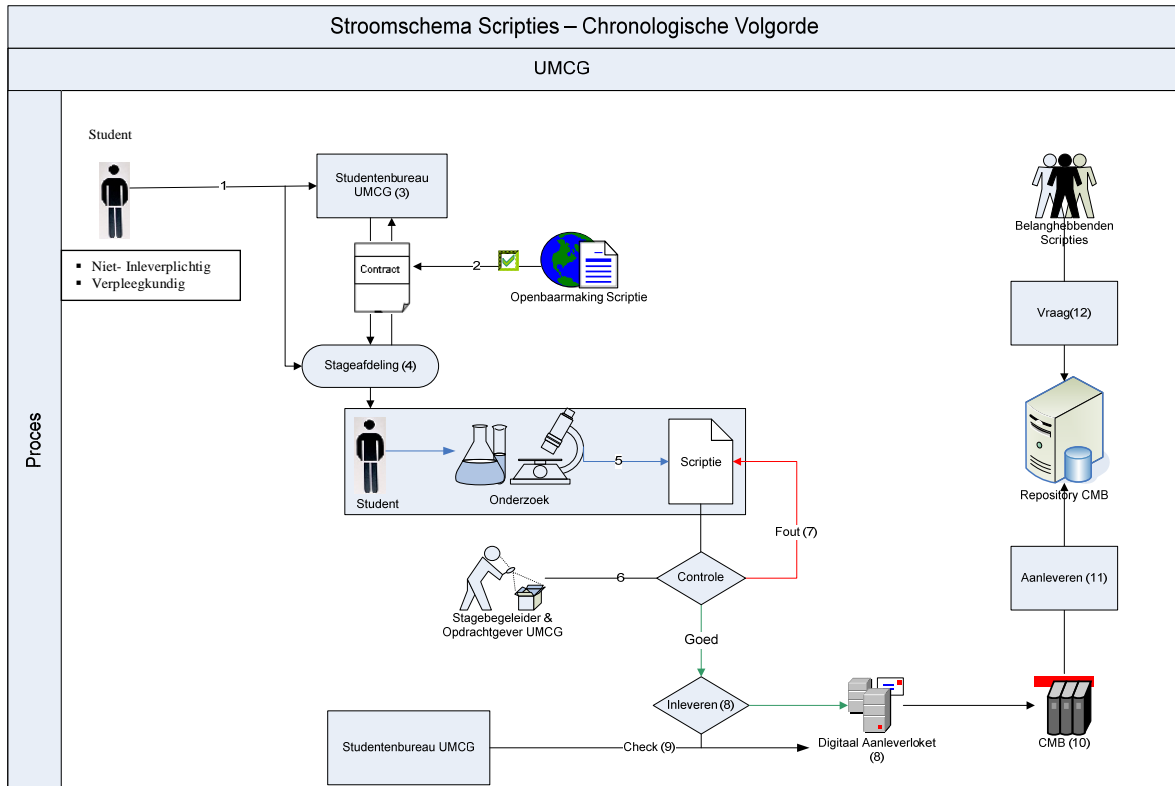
Stroomschema Scripties – Chronologische Volgorde

UMCG

Proces

Student

1

Studentenbureau UMCG (3)

- Niet- Inleverplichtig
- Verpleegkundig

Contract

2

Openbaarmaking Scriptie

Stageafdeling (4)

Student

Onderzoek

5

Scriptie

Fout (7)

6

Controle

Stagebegeleider & Opdrachtgever UMCG

Goed

Inleveren (8)

Studentenbureau UMCG

Check (9)

Digitaal Aanleverloket (8)

CMB (10)

Belanghebbenden Scripties

Vraag(12)

Repository CMB

Aanleveren (11)